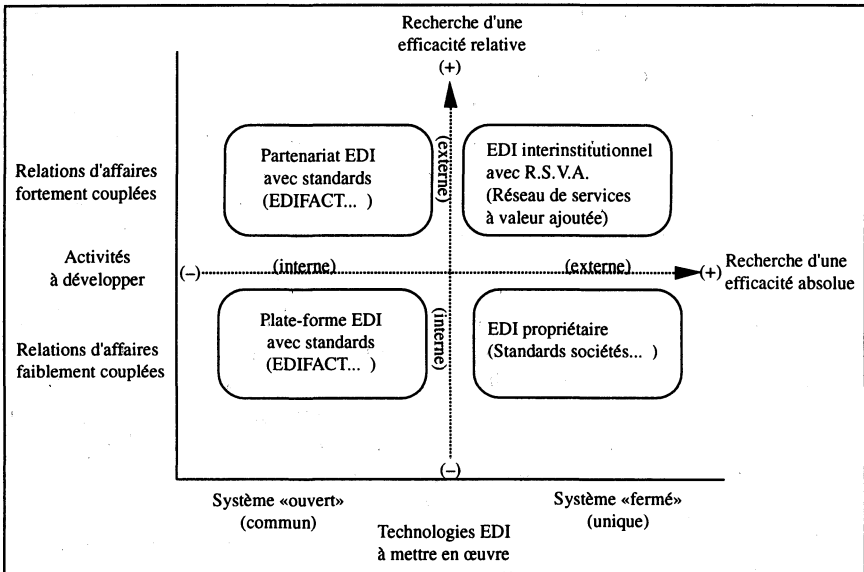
Recherche d'une efficacité relative

(+)

Relations d'affaires fortement couplées

Partenariat EDI avec standards (EDIFACT... )

(externe)

EDI interinstitutionnel avec R.S.V.A. (Réseau de services à valeur ajoutée)

Activités à développer

(–)

(interne)

(externe)

(+)

Recherche d'une efficacité absolue

Relations d'affaires faiblement couplées

Plate-forme EDI avec standards (EDIFACT... )

(interne)

EDI propriétaire (Standards sociétés... )

(–)

Système «ouvert» (commun)

Système «fermé» (unique)

Technologies EDI à mettre en œuvre